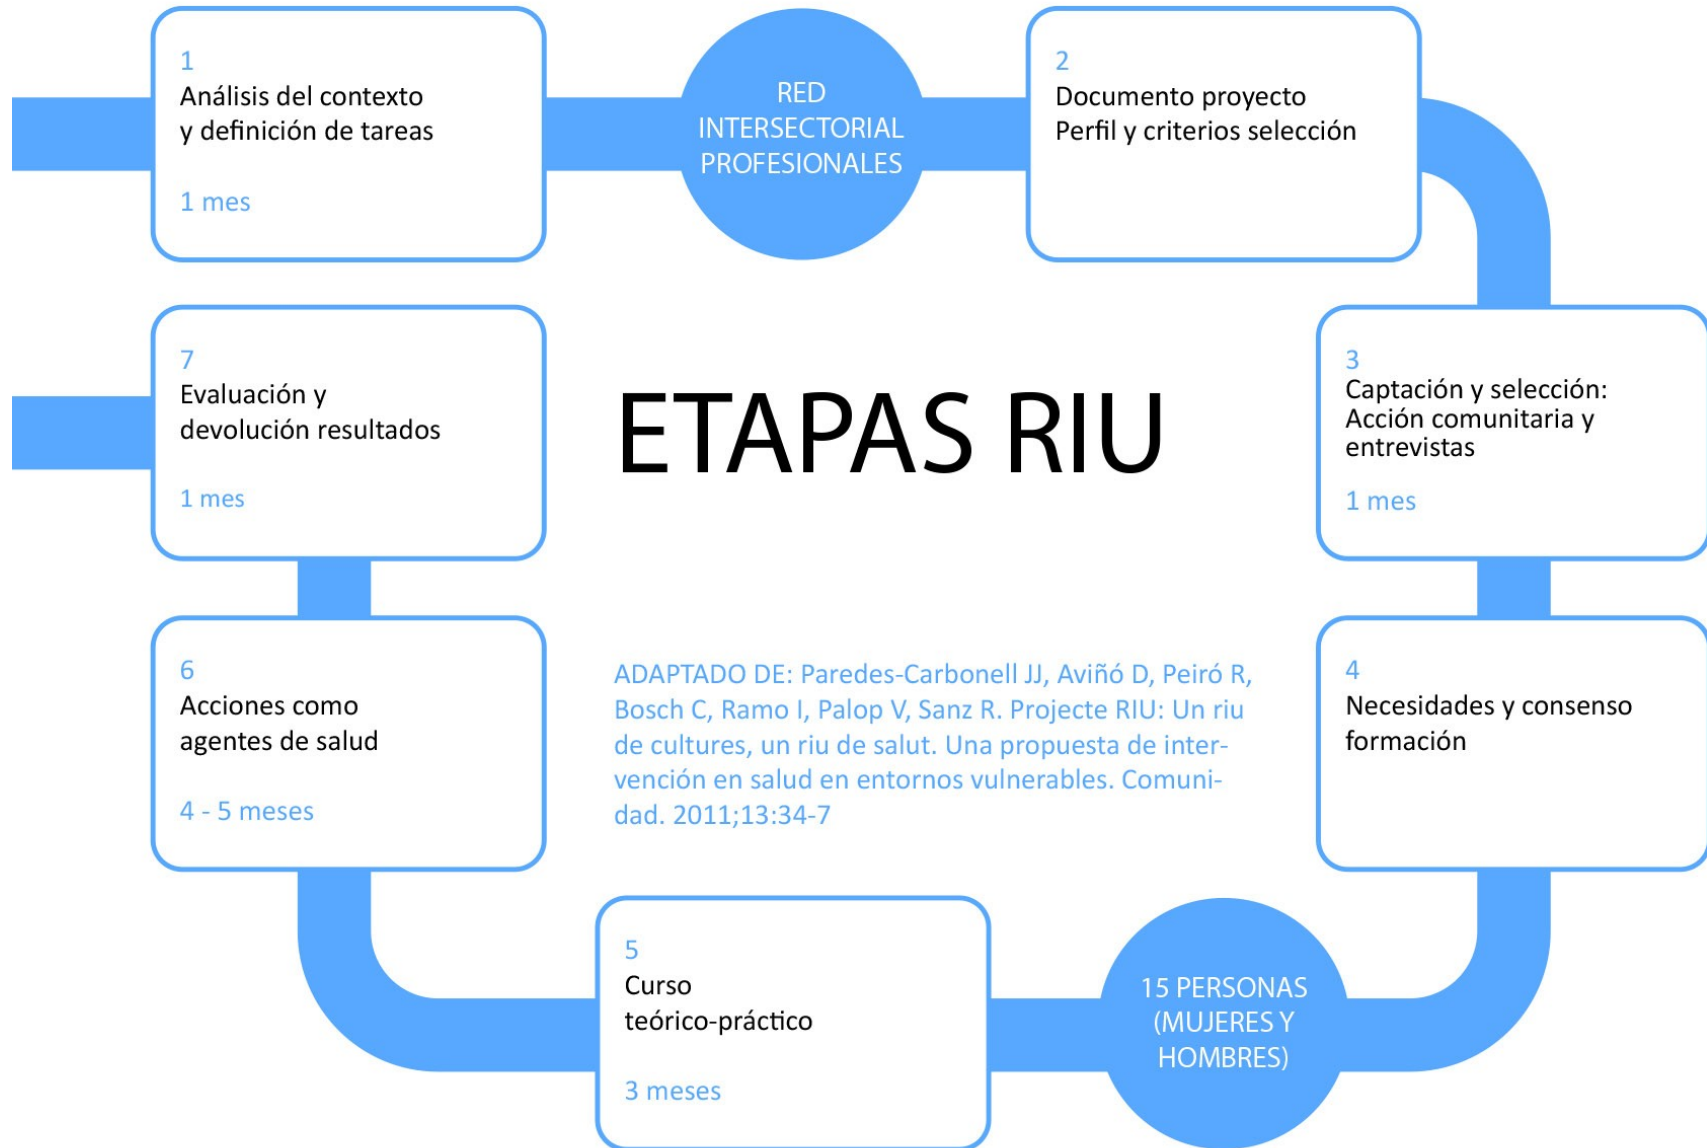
1
Análisis del contexto y definición de tareas

1 mes

RED INTERSECTORIAL PROFESIONALES

2
Documento proyecto
Perfil y criterios selección

7
Evaluación y devolución resultados

1 mes

ETAPAS RIU

3
Captación y selección: Acción comunitaria y entrevistas

1 mes

6
Acciones como agentes de salud

4 - 5 meses

ADAPTADO DE: Paredes-Carbonell JJ, Aviñó D, Peiró R, Bosch C, Ramo I, Palop V, Sanz R. Projecte RIU: Un riu de cultures, un riu de salut. Una propuesta de intervención en salud en entornos vulnerables. Comunidad. 2011;13:34-7

4
Necesidades y consenso formación

5
Curso teórico-práctico

3 meses

15 PERSONAS (MUJERES Y HOMBRES)